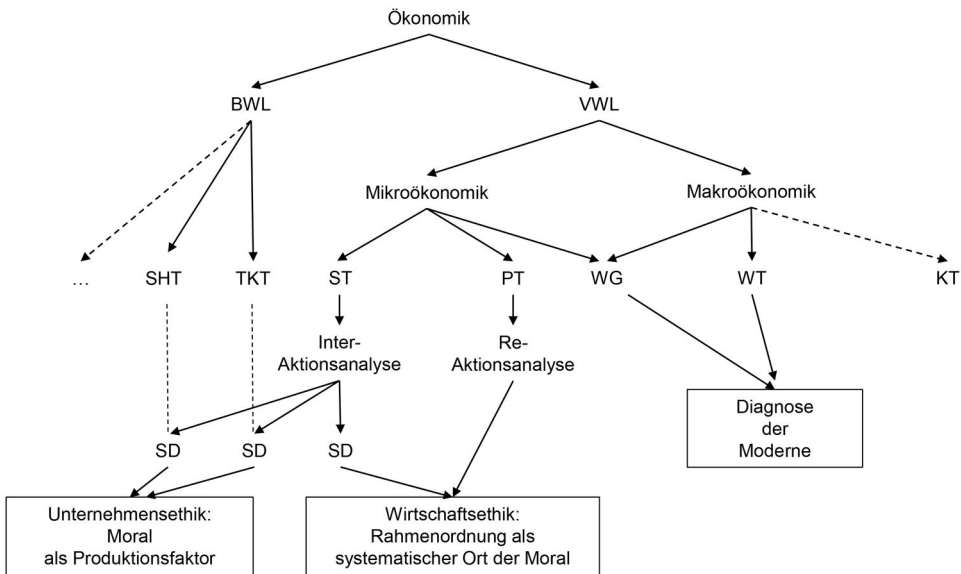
Ökonomik

BWL

VWL

Mikroökonomik

Makroökonomik

...

SHT

TKT

ST

PT

WG

WT

KT

Inter-Aktionsanalyse

Re-Aktionsanalyse

Diagnose der Moderne

SD

SD

SD

Unternehmensethik: Moral als Produktionsfaktor

Wirtschaftsethik: Rahmenordnung als systematischer Ort der Moral